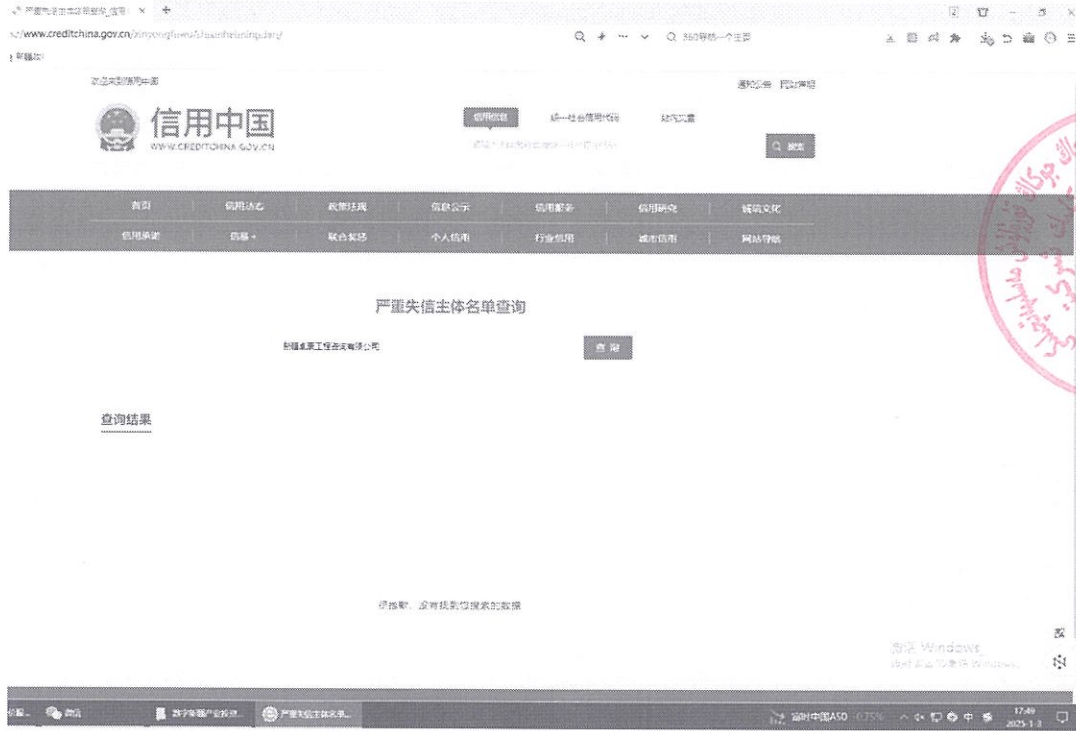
严重失信主体名单查询_信用 × +

s://www.creditchina.gov.cn/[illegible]

欢迎来到信用中国

通知公告 网站声明

信用中国
WWW.CREDITCHINA.GOV.CN

信用信息 统一社会信用代码 站内文章

Q 搜索

首页 信用动态 政策法规 信息公示 信用服务 信用研究 诚信文化
信用承诺 信易+ 联合奖惩 个人信用 行业信用 城市信用 网站导航

严重失信主体名单查询

新疆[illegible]工程咨询有限公司

查 询

查询结果

很抱歉，没有找到您搜索的数据

激活 Windows
转到"设置"以激活 Windows。

微信 数字新疆产业投资... 严重失信主体名单...

富时中国A50 -0.75%

17:49
2025-1-3